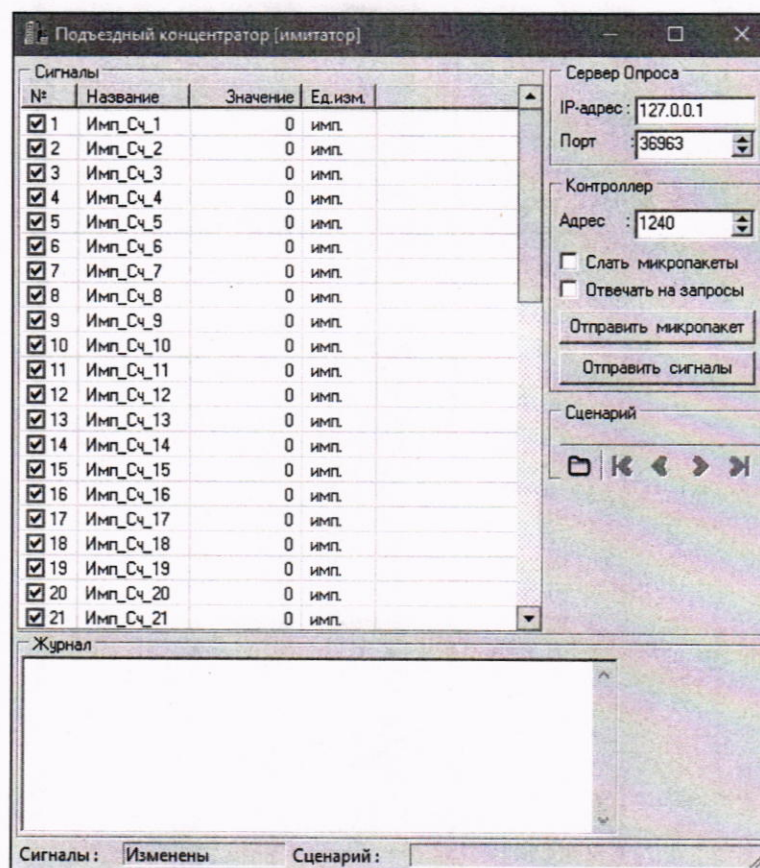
Подъездный концентратор [имитатор]

Сигналы

| № | Название | Значение | Ед.изм. |
|---|---|---|---|
| 1 | Имп_Сч_1 | 0 | имп. |
| 2 | Имп_Сч_2 | 0 | имп. |
| 3 | Имп_Сч_3 | 0 | имп. |
| 4 | Имп_Сч_4 | 0 | имп. |
| 5 | Имп_Сч_5 | 0 | имп. |
| 6 | Имп_Сч_6 | 0 | имп. |
| 7 | Имп_Сч_7 | 0 | имп. |
| 8 | Имп_Сч_8 | 0 | имп. |
| 9 | Имп_Сч_9 | 0 | имп. |
| 10 | Имп_Сч_10 | 0 | имп. |
| 11 | Имп_Сч_11 | 0 | имп. |
| 12 | Имп_Сч_12 | 0 | имп. |
| 13 | Имп_Сч_13 | 0 | имп. |
| 14 | Имп_Сч_14 | 0 | имп. |
| 15 | Имп_Сч_15 | 0 | имп. |
| 16 | Имп_Сч_16 | 0 | имп. |
| 17 | Имп_Сч_17 | 0 | имп. |
| 18 | Имп_Сч_18 | 0 | имп. |
| 19 | Имп_Сч_19 | 0 | имп. |
| 20 | Имп_Сч_20 | 0 | имп. |
| 21 | Имп_Сч_21 | 0 | имп. |

Сервер Опроса
IP-адрес : 127.0.0.1
Порт : 36963

Контроллер
Адрес : 1240
Слать микропакеты
Отвечать на запросы
Отправить микропакет
Отправить сигналы

Сценарий

Журнал

Сигналы : Изменены Сценарий :